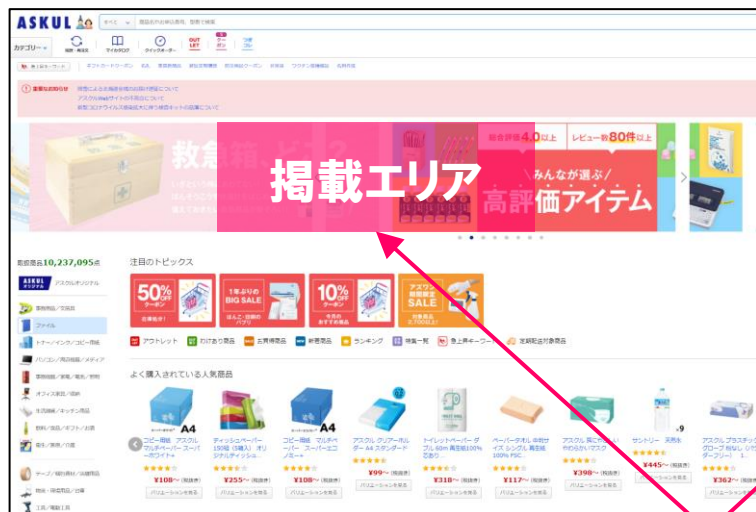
ASKUL
すべて
カテゴリー
マイカタログ
クイックオーダー
OUTLET
クーポン
重要なお知らせ
救急箱
総合評価4.0以上
レビュー数80件以上
掲載エリア
みんなが選ぶ
高評価アイテム
取扱商品10,237,095点
ASKUL オリジナル
アスクルオリジナル
事務用品／文房具
ファイル
トナー／インク／コピー用紙
パソコン／周辺機器／メディア
事務機器／家電／電池／照明
オフィス家具／収納
生活雑貨／キッチン用品
飲料／食品／ギフト／お酒
電池／照明／OA家電
テープ／梱包資材／店舗用品
物流・保管用品／台車
工具／電設工具
注目のトピックス
50% OFF クーポン
1年ぶりの BIG SALE
10% クーポン
アスクル 期間限定 SALE
アウトレット
わけあり商品
お買得商品
新着商品
ランキング
特集一覧
急上昇キーワード
定期配送対象商品
よく購入されている人気商品
A4
コピー用紙 アスクル マルチペーパー スーパーホワイト
¥108~（税抜き）
ティッシュペーパー 150組（5箱入）オリジナルティッシュ
¥255~（税抜き）
A4
コピー用紙 マルチペーパー スーパーエコノミー
¥108~（税抜き）
アスクル トイレットペーパー A4 スタンダード
¥99~（税抜き）
トイレットペーパー ダブル 60m 再生紙100%
¥318~（税抜き）
ペーパータオル 中判サイズ シングル 再生紙100% FSC
¥117~（税抜き）
アスクル 個包装マスク やわらかいマスク
¥398~（税抜き）
サントリー 天然水
¥445~（税抜き）
アスクル プラスチックグローブ 粉なし
¥362~（税抜き）
バリエーションを見る